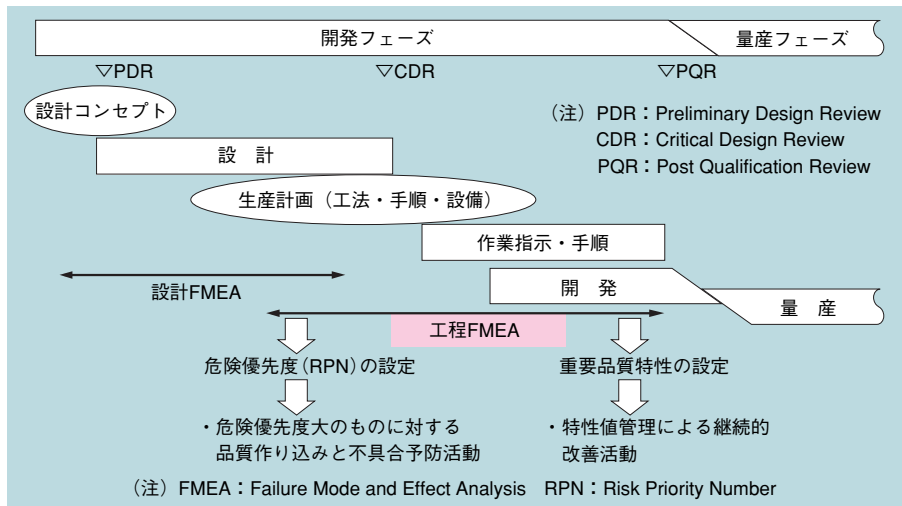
開発フェーズ

量産フェーズ

▽PDR

▽CDR

▽PQR

設計コンセプト

（注）PDR：Preliminary Design Review
CDR：Critical Design Review
PQR：Post Qualification Review

設　計

生産計画（工法・手順・設備）

作業指示・手順

設計FMEA

開　発

量　産

工程FMEA

危険優先度（RPN）の設定

重要品質特性の設定

・危険優先度大のものに対する品質作り込みと不具合予防活動

・特性値管理による継続的改善活動

（注）FMEA：Failure Mode and Effect Analysis　RPN：Risk Priority Number